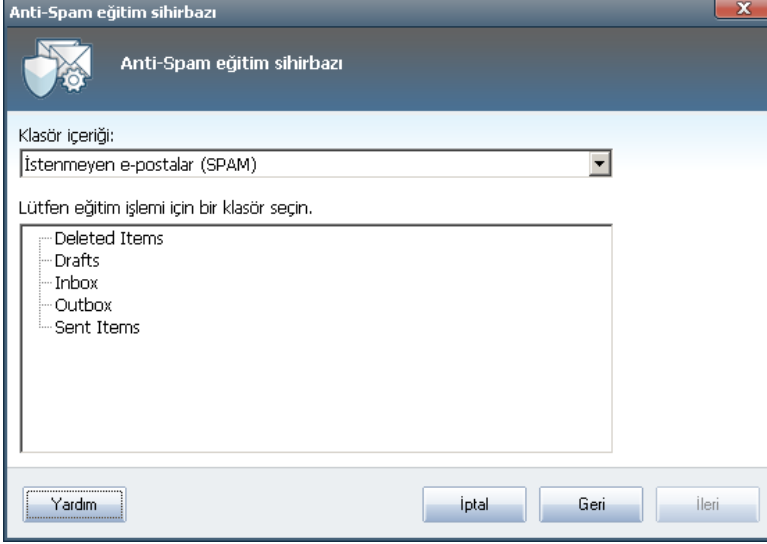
Anti-Spam eğitim sihirbazı

Anti-Spam eğitim sihirbazı

Klasör içeriği:

İstenmeyen e-postalar (SPAM)

Lütfen eğitim işlemi için bir klasör seçin.

Deleted Items
Drafts
Inbox
Outbox
Sent Items

Yardım

İptal

Geri

İleri